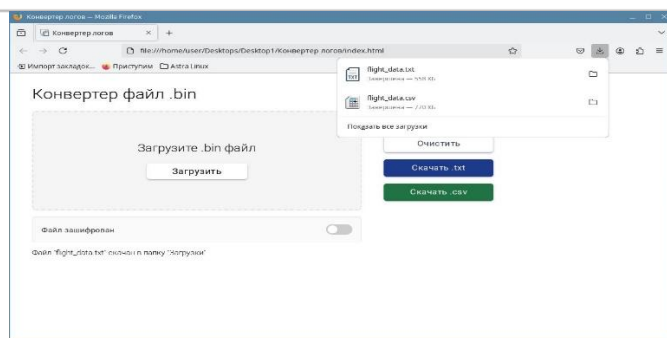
Конвертер логов — Mozilla Firefox
Конвертер логов ×
file:///home/user/Desktops/Desktop1/Конвертер логов/index.html
Импорт закладок... Приступим Astra Linux

Конвертер файл .bin

Загрузите .bin файл
Загрузить

Файл зашифрован

Файл "flight_data.txt" скачан в папку "Загрузки"

flight_data.txt
Завершена — 558 КБ
flight_data.csv
Завершена — 720 КБ
Показать все загрузки

Очистить
Скачать .txt
Скачать .csv